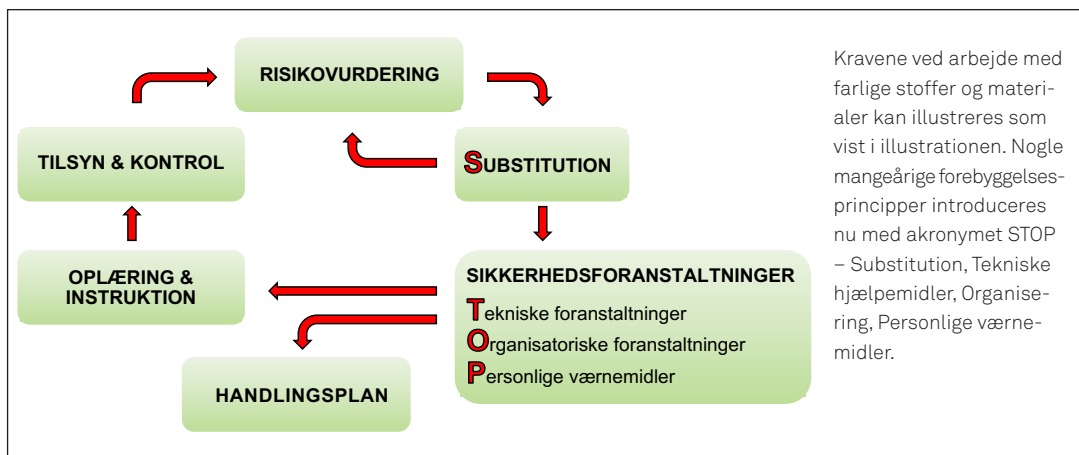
RISIKOVURDERING

SUBSTITUTION

TILSYN & KONTROL

OPLÆRING & INSTRUKTION

SIKKERHEDSFORANSTALTNINGER

Tekniske foranstaltninger

Organisatoriske foranstaltninger

Personlige værnemidler

HANDLINGSPLAN

Kravene ved arbejde med farlige stoffer og materialer kan illustreres som vist i illustrationen. Nogle mangeårige forebyggelsesprincipper introduceres nu med akronymet STOP – Substitution, Tekniske hjælpemidler, Organisering, Personlige værnemidler.